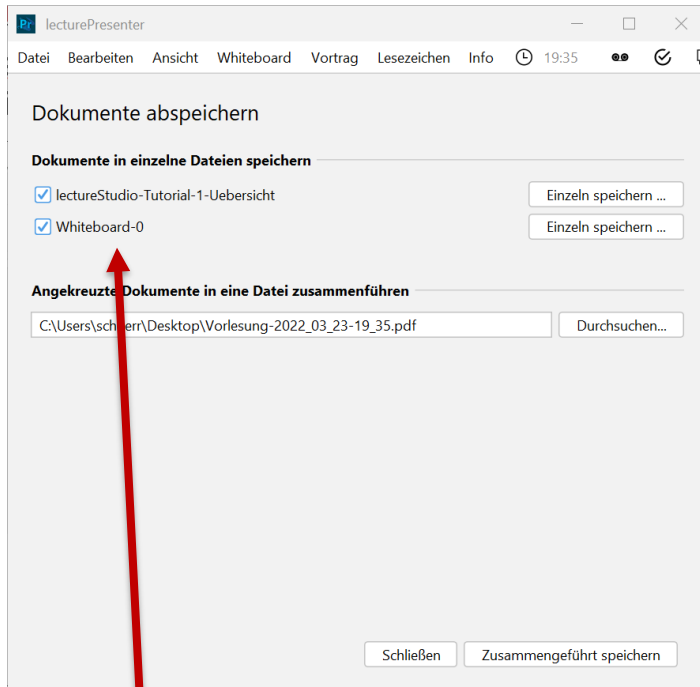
Pr lecturePresenter

Datei Bearbeiten Ansicht Whiteboard Vortrag Lesezeichen Info 19:35

Dokumente abspeichern

Dokumente in einzelne Dateien speichern

lectureStudio-Tutorial-1-Uebersicht

Einzeln speichern ...

Whiteboard-0

Einzeln speichern ...

Angekreuzte Dokumente in eine Datei zusammenführen

C:\Users\sch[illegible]rr\Desktop\Vorlesung-2022_03_23-19_35.pdf

Durchsuchen...

Schließen

Zusammengeführt speichern